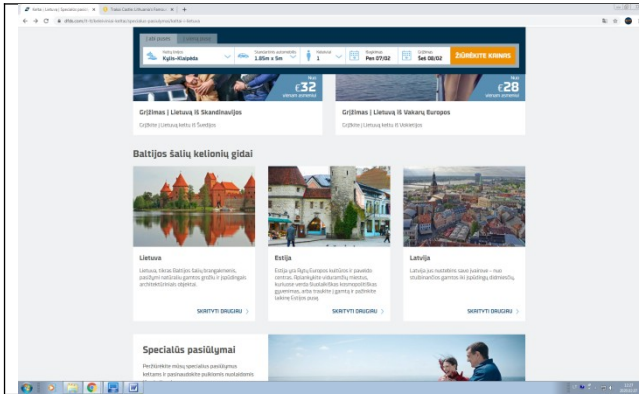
Keltai | Lietuva | Specialūs pasiū... × Trakai Castle Lithuania Hardwo... × +

dfds.com/lt-lt/kelioniu-keltu/specialus-pasiulymai/keltai-i-lietuva

Kelionių keltu | Kelionių kruizu

Keltų linija Kiel–Klaipėda | Transporto priemonė 1.85m x 5m | Keleiviai 1 | Išvykimas Pen 07/02 | Grįžimas Šeš 08/02 | ŽIŪRĖKITE KAINAS

Nuo £32 vienam asmeniui

Nuo £28 vienam asmeniui

Grįžimas | Lietuva iš Skandinavijos

Grįžkite į Lietuvą keltu iš Švedijos

Grįžimas | Lietuva iš Vakarų Europos

Grįžkite į Lietuvą keltu iš Vokietijos

Baltijos šalių kelionių gidai

Lietuva

Lietuva, tikras Baltijos šalių brangakmenis, pasižymi natūralia gamtos grožiu ir įspūdingais architektūriniais objektais.

SKAITYTI DAUGIAU >

Estija

Estija yra Šiųjų Europos kultūros ir paveldo centras. Apsilankykite viduramžių miestus, kuriuose verda šiuolaikiškas kosmopolitiškas gyvenimas, arba mėgaukitės gamta ir pažinkite tikrąją Estijos pusę.

SKAITYTI DAUGIAU >

Latvija

Latvija yra nuostabus savo juokiose – nuo stulbinančios gamtos iki įspūdingų išdėstymų.

SKAITYTI DAUGIAU >

Specialūs pasiūlymai

Peržiūrėkite mūsų specialius pasiūlymus kelionėms ir pasinaudokite puikiomis nuolaidomis

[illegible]